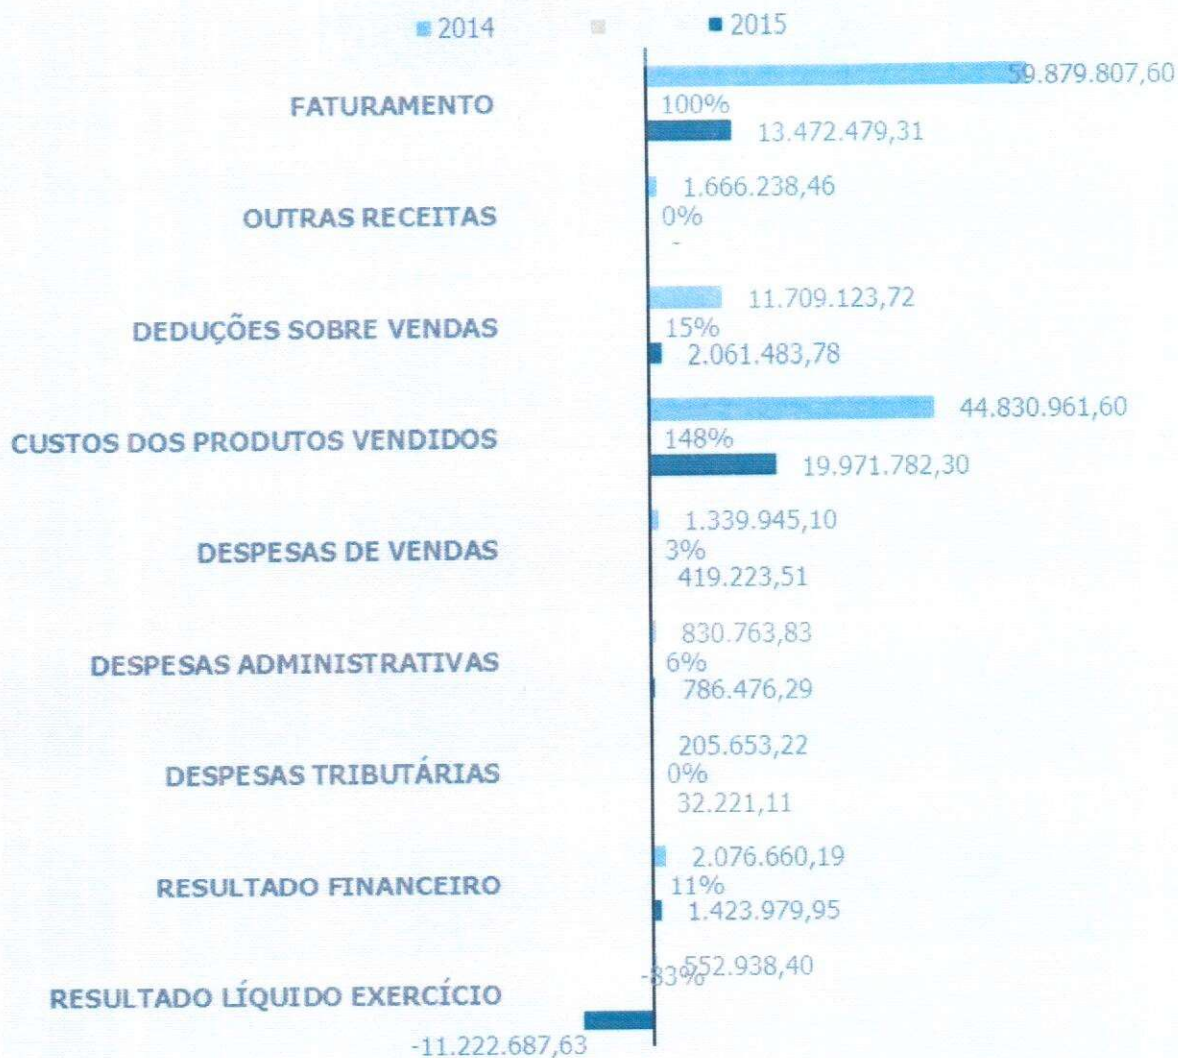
2014 2015

FATURAMENTO
59.879.807,60
100%
13.472.479,31

OUTRAS RECEITAS
1.666.238,46
0%
-

DEDUÇÕES SOBRE VENDAS
11.709.123,72
15%
2.061.483,78

CUSTOS DOS PRODUTOS VENDIDOS
44.830.961,60
148%
19.971.782,30

DESPESAS DE VENDAS
1.339.945,10
3%
419.223,51

DESPESAS ADMINISTRATIVAS
830.763,83
6%
786.476,29

DESPESAS TRIBUTÁRIAS
205.653,22
0%
32.221,11

RESULTADO FINANCEIRO
2.076.660,19
11%
1.423.979,95

RESULTADO LÍQUIDO EXERCÍCIO
552.938,40
-83%
-11.222.687,63